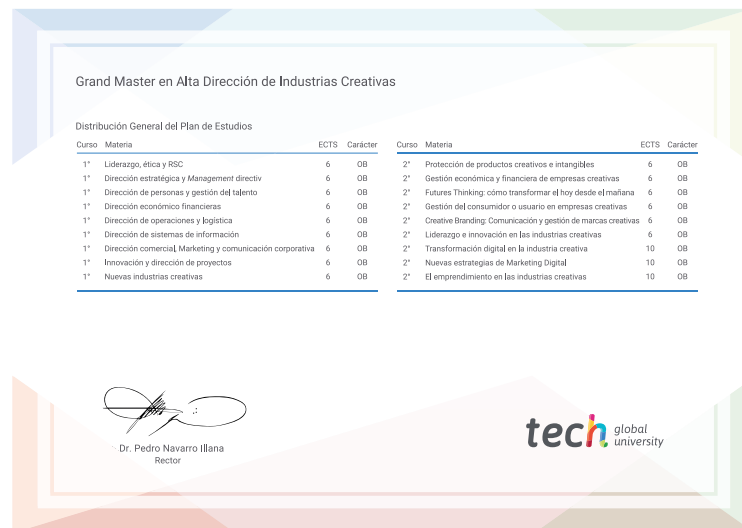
Grand Master en Alta Dirección de Industrias Creativas

Distribución General del Plan de Estudios

| Curso | Materia | ECTS | Carácter |
|---|---|---|---|
| 1º | Liderazgo, ética y RSC | 6 | OB |
| 1º | Dirección estratégica y Management directiv | 6 | OB |
| 1º | Dirección de personas y gestión del talento | 6 | OB |
| 1º | Dirección económico financieras | 6 | OB |
| 1º | Dirección de operaciones y logística | 6 | OB |
| 1º | Dirección de sistemas de información | 6 | OB |
| 1º | Dirección comercial, Marketing y comunicación corporativa | 6 | OB |
| 1º | Innovación y dirección de proyectos | 6 | OB |
| 1º | Nuevas industrias creativas | 6 | OB |

| Curso | Materia | ECTS | Carácter |
|---|---|---|---|
| 2º | Protección de productos creativos e intangibles | 6 | OB |
| 2º | Gestión económica y financiera de empresas creativas | 6 | OB |
| 2º | Futures Thinking: cómo transformar el hoy desde el mañana | 6 | OB |
| 2º | Gestión del consumidor o usuario en empresas creativas | 6 | OB |
| 2º | Creative Branding: Comunicación y gestión de marcas creativas | 6 | OB |
| 2º | Liderazgo e innovación en las industrias creativas | 6 | OB |
| 2º | Transformación digital en la industria creativa | 10 | OB |
| 2º | Nuevas estrategias de Marketing Digital | 10 | OB |
| 2º | El emprendimiento en las industrias creativas | 10 | OB |

Dr. Pedro Navarro Illana
Rector

tech global university